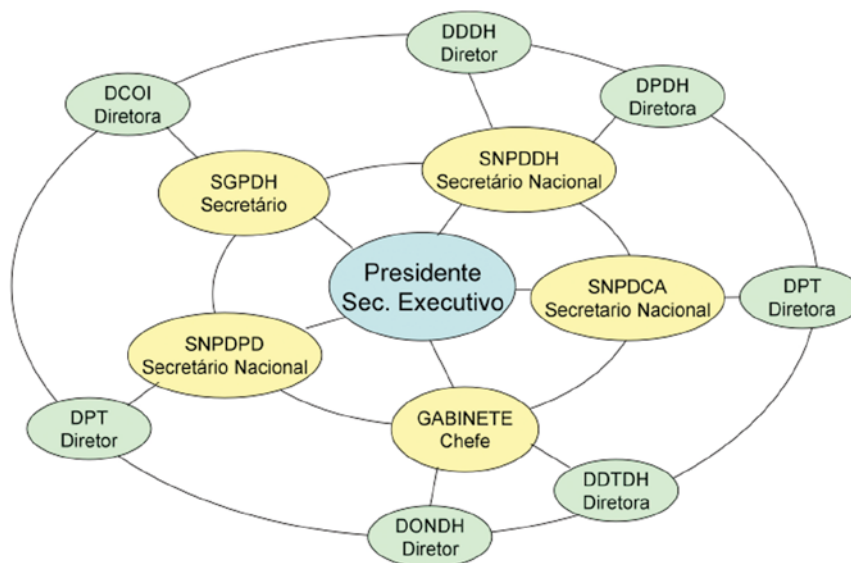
DDDH
Diretor

DCOI
Diretora

DPDH
Diretora

SGPDH
Secretário

SNPDDH
Secretário Nacional

Presidente
Sec. Executivo

SNPDCA
Secretario Nacional

DPT
Diretora

SNPDPD
Secretário Nacional

DPT
Diretor

GABINETE
Chefe

DDTDH
Diretora

DONDH
Diretor